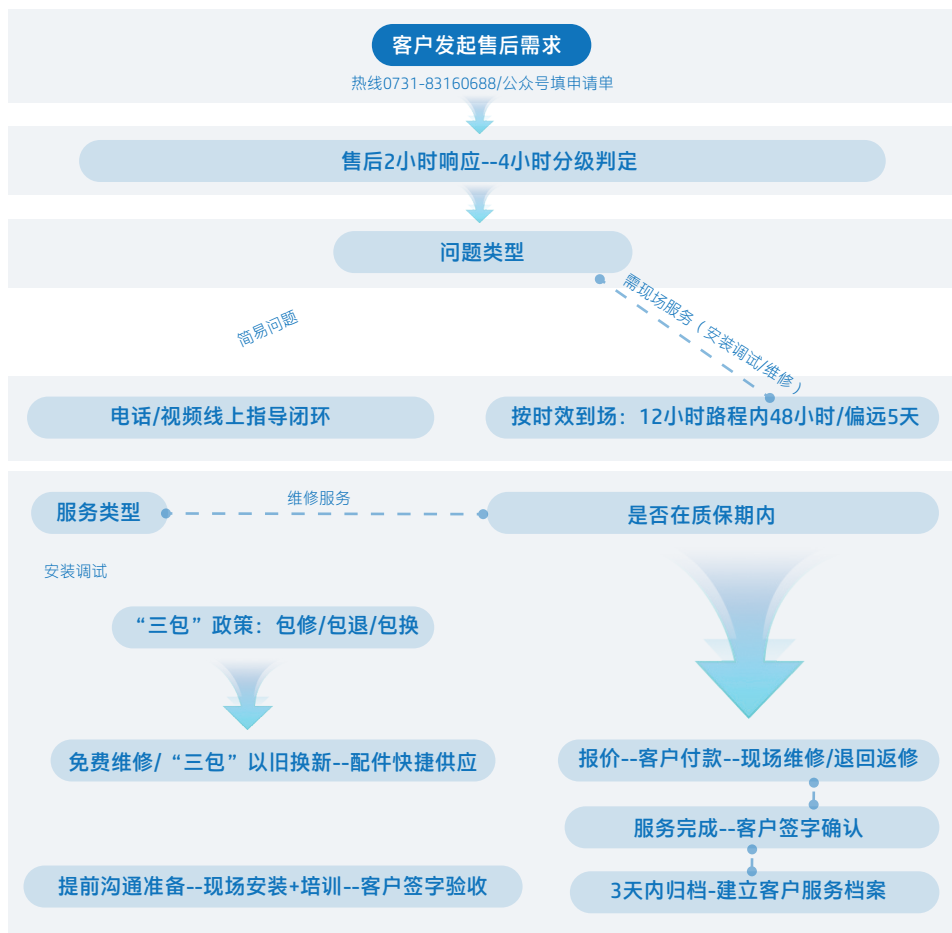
客户发起售后需求

热线0731-83160688/公众号填申请单

售后2小时响应--4小时分级判定

问题类型

简易问题

需现场服务（安装调试/维修）

电话/视频线上指导闭环

按时效到场：12小时路程内48小时/偏远5天

服务类型

维修服务

是否在质保期内

安装调试

“三包”政策：包修/包退/包换

免费维修/“三包”以旧换新--配件快捷供应

报价--客户付款--现场维修/退回返修

服务完成--客户签字确认

提前沟通准备--现场安装+培训--客户签字验收

3天内归档-建立客户服务档案